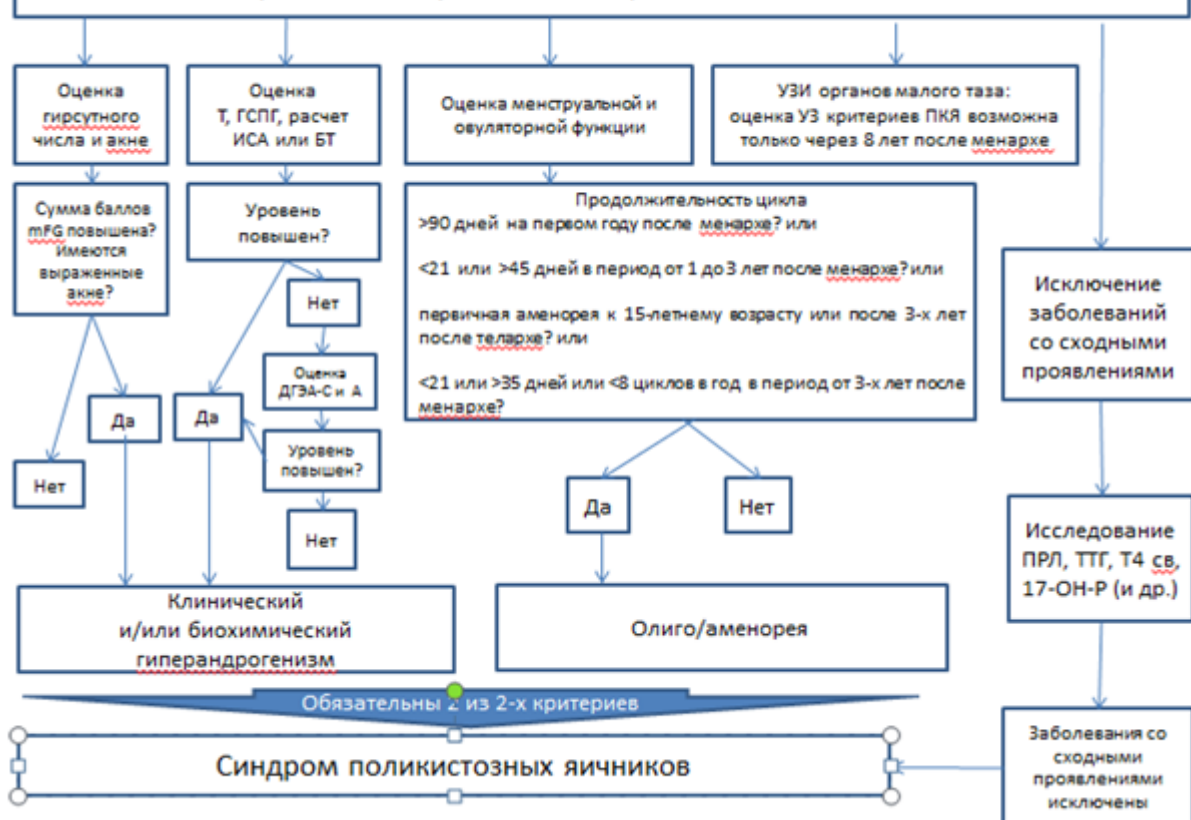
Оценка гирсутного числа и акне

Оценка Т, ГСПГ, расчет ИСА или БТ

Оценка менструальной и овуляторной функции

УЗИ органов малого таза: оценка УЗ критериев ПКЯ возможна только через 8 лет после менархе

Сумма баллов mFG повышена? Имеются выраженные акне?

Уровень повышен?

Нет

Оценка ДГЭА-С и А

Уровень повышен?

Нет

Да

Да

Нет

Продолжительность цикла
>90 дней на первом году после менархе? или

<21 или >45 дней в период от 1 до 3 лет после менархе? или

первичная аменорея к 15-летнему возрасту или после 3-х лет после телархе? или

<21 или >35 дней или <8 циклов в год в период от 3-х лет после менархе?

Да

Нет

Исключение заболеваний со сходными проявлениями

Исследование ПРЛ, ТТГ, Т4 св, 17-ОН-Р (и др.)

Клинический и/или биохимический гиперандрогенизм

Олиго/аменорея

Обязательны 2 из 2-х критериев

Синдром поликистозных яичников

Заболевания со сходными проявлениями исключены